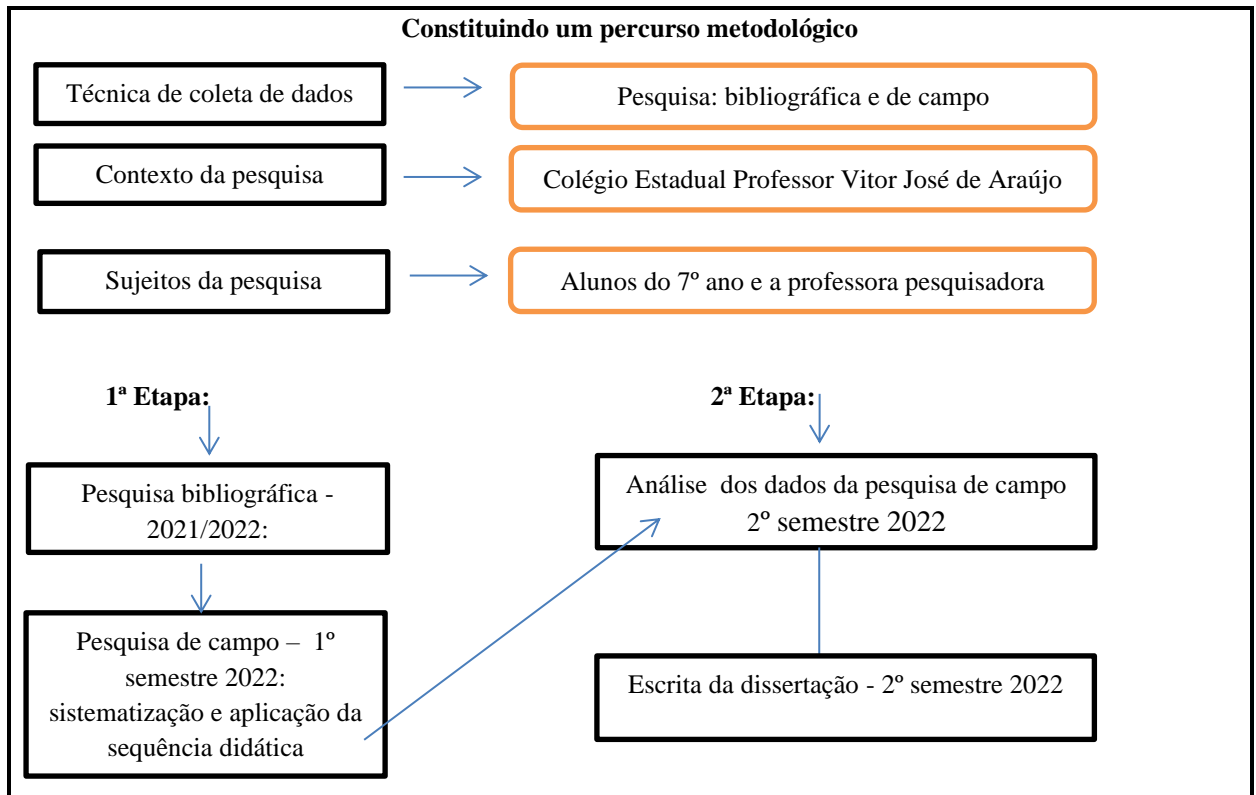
Constituindo um percurso metodológico

Técnica de coleta de dados

Pesquisa: bibliográfica e de campo

Contexto da pesquisa

Colégio Estadual Professor Vitor José de Araújo

Sujeitos da pesquisa

Alunos do 7º ano e a professora pesquisadora

1ª Etapa:

Pesquisa bibliográfica - 2021/2022:

Pesquisa de campo – 1º semestre 2022: sistematização e aplicação da sequência didática

2ª Etapa:

Análise dos dados da pesquisa de campo 2º semestre 2022

Escrita da dissertação - 2º semestre 2022